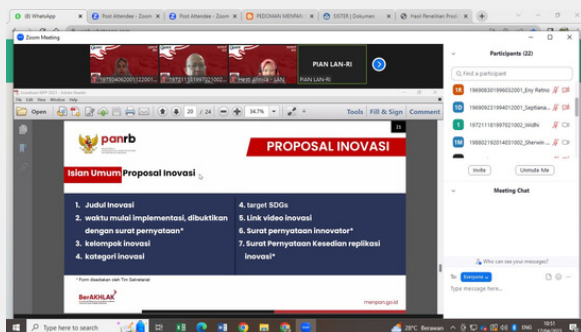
WhatsApp | Post Attendee - Zoom | Post Attendee - Zoom | PEDOMAN MENPAN | SISTER | Dokumen | Hasil Penelitian Prod...

Zoom Meeting

197504062001122001... | 197211181997021002... | Hesti almira - LAN | PIAN LAN-RI

PIAN LAN-RI

Participants (22)

Find a participant

198908201996032001_Eny Retno

198909231994012001_Septiana...

197211181997021002_WidNi

198802192014031002_Sherwin...

Invite | Unmute Me

Meeting Chat

Who can see your messages?

To: Everyone

Type message here...

File Edit View Window Help

Open | 20 / 24 | 34.7% | Tools | Fill & Sign | Comment

panrb

PROPOSAL INOVASI

Isian Umum Proposal Inovasi

1. Judul Inovasi
2. waktu mulai implementasi, dibuktikan dengan surat pernyataan*
3. kelompok inovasi
4. kategori inovasi

4. target SDGs
5. Link video inovasi
6. Surat pernyataan innovator*
7. Surat Pernyataan Kesedian replikasi inovasi*

* Form disediakan oleh Tim Sekretariat

BerAKHLAK

menpan.go.id

Type here to search

28°C Berawan | ENG | 10:51 | 17/06/2022